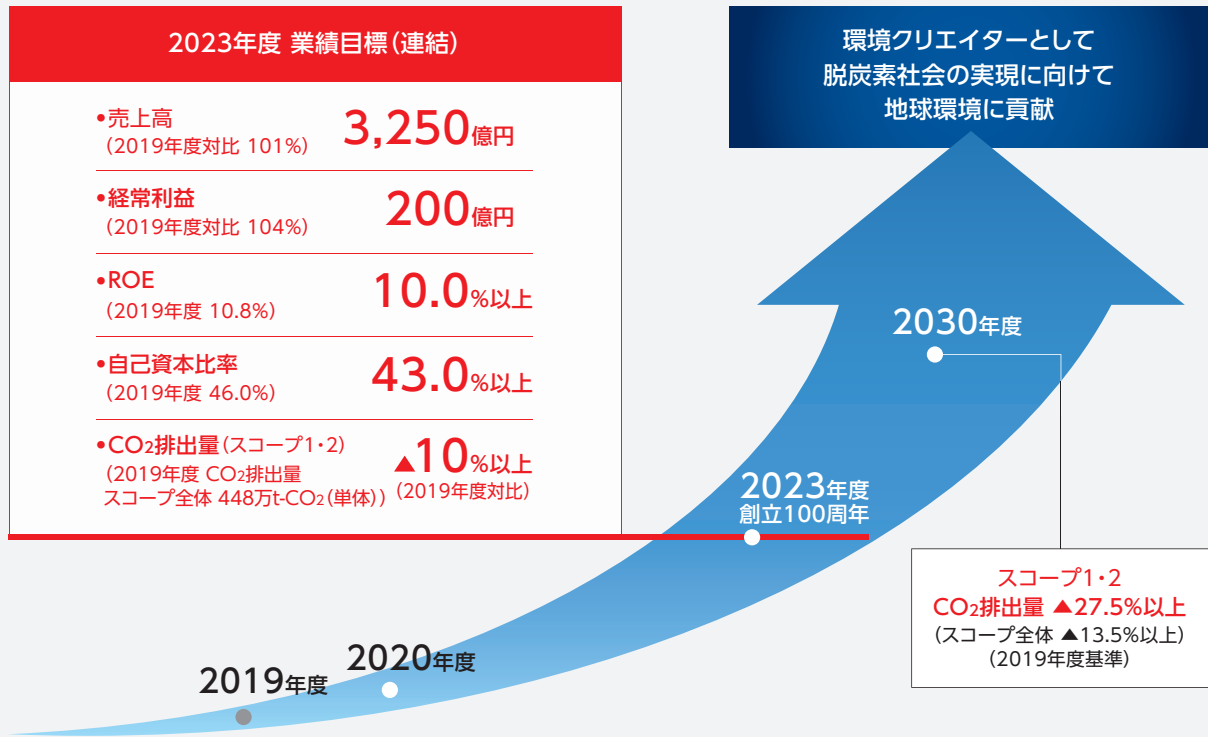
2023年度 業績目標(連結)

•売上高
(2019年度対比 101%)
3,250億円

•経常利益
(2019年度対比 104%)
200億円

•ROE
(2019年度 10.8%)
10.0%以上

•自己資本比率
(2019年度 46.0%)
43.0%以上

•$CO_2$排出量(スコープ1・2)
(2019年度 $CO_2$排出量 スコープ全体 448万t-$CO_2$(単体))
▲10%以上
(2019年度対比)

環境クリエイターとして
脱炭素社会の実現に向けて
地球環境に貢献

2030年度

2023年度
創立100周年

スコープ1・2
$CO_2$排出量 ▲27.5%以上
(スコープ全体 ▲13.5%以上)
(2019年度基準)

2020年度

2019年度